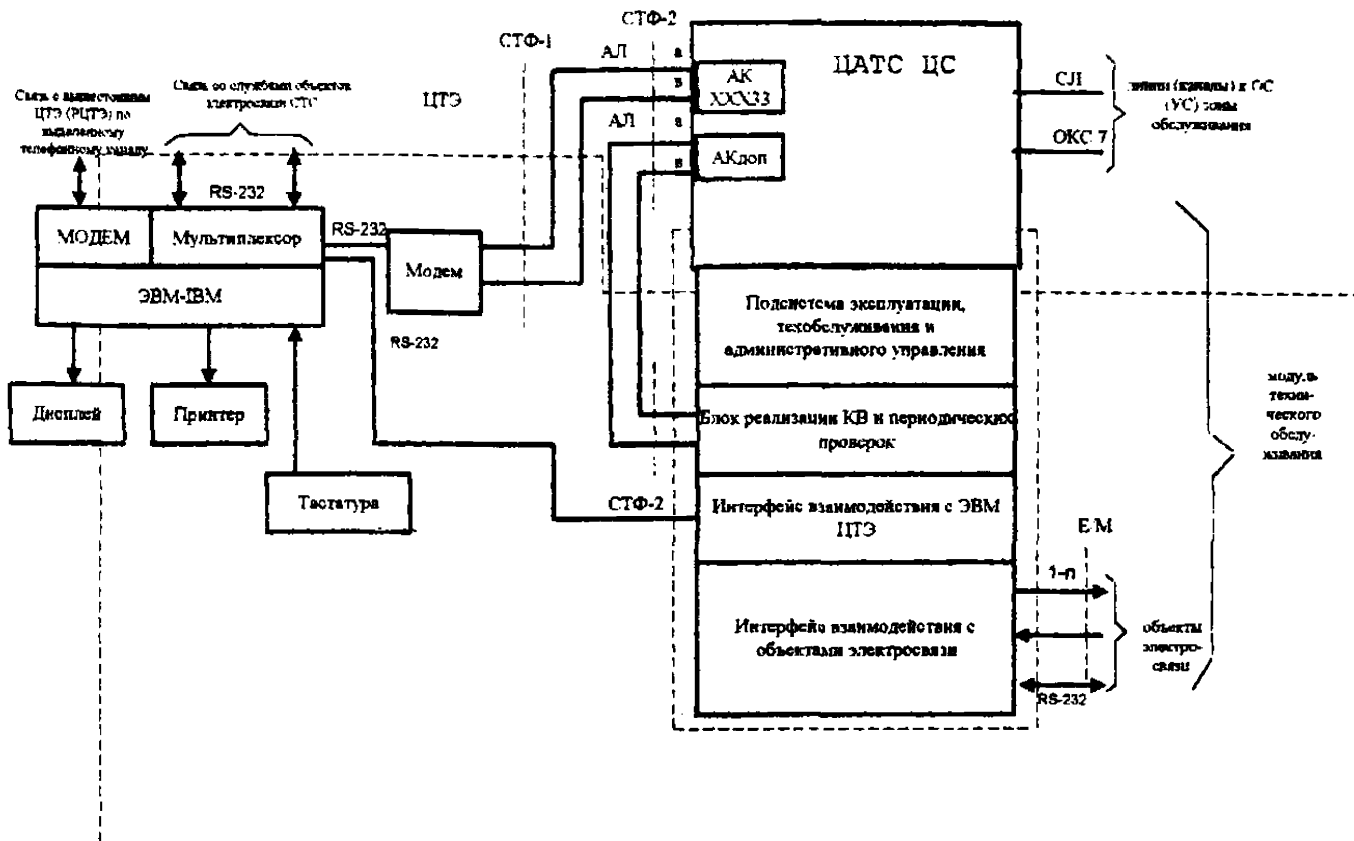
Связь с вышестоящим ЦТЭ (РЦТЭ) по выделенному телефонному каналу

Связь со служебным объектом электросвязи СТС

ЦТЭ

СТФ-1

СТФ-2

АЛ

а

в

АК ХХХЗЗ

АЛ

а

в

АКдоп

ЦАТС ЦС

СЛ

ОКС 7

линии (каналы) к ОС (УС) зоны обслуживания

RS-232

МОДЕМ

Мультиплексор

RS-232

ЭВМ-IBM

Модем

RS-232

Подсистема эксплуатации, техобслуживания и административного управления

Блок реализации КВ и периодических проверок

модуль технического обслуживания

Дисплей

Принтер

Тастатура

СТФ-2

Интерфейс взаимодействия с ЭВМ ЦТЭ

Е.М

1-n

Интерфейс взаимодействия с объектами электросвязи

объекты электросвязи

RS-232